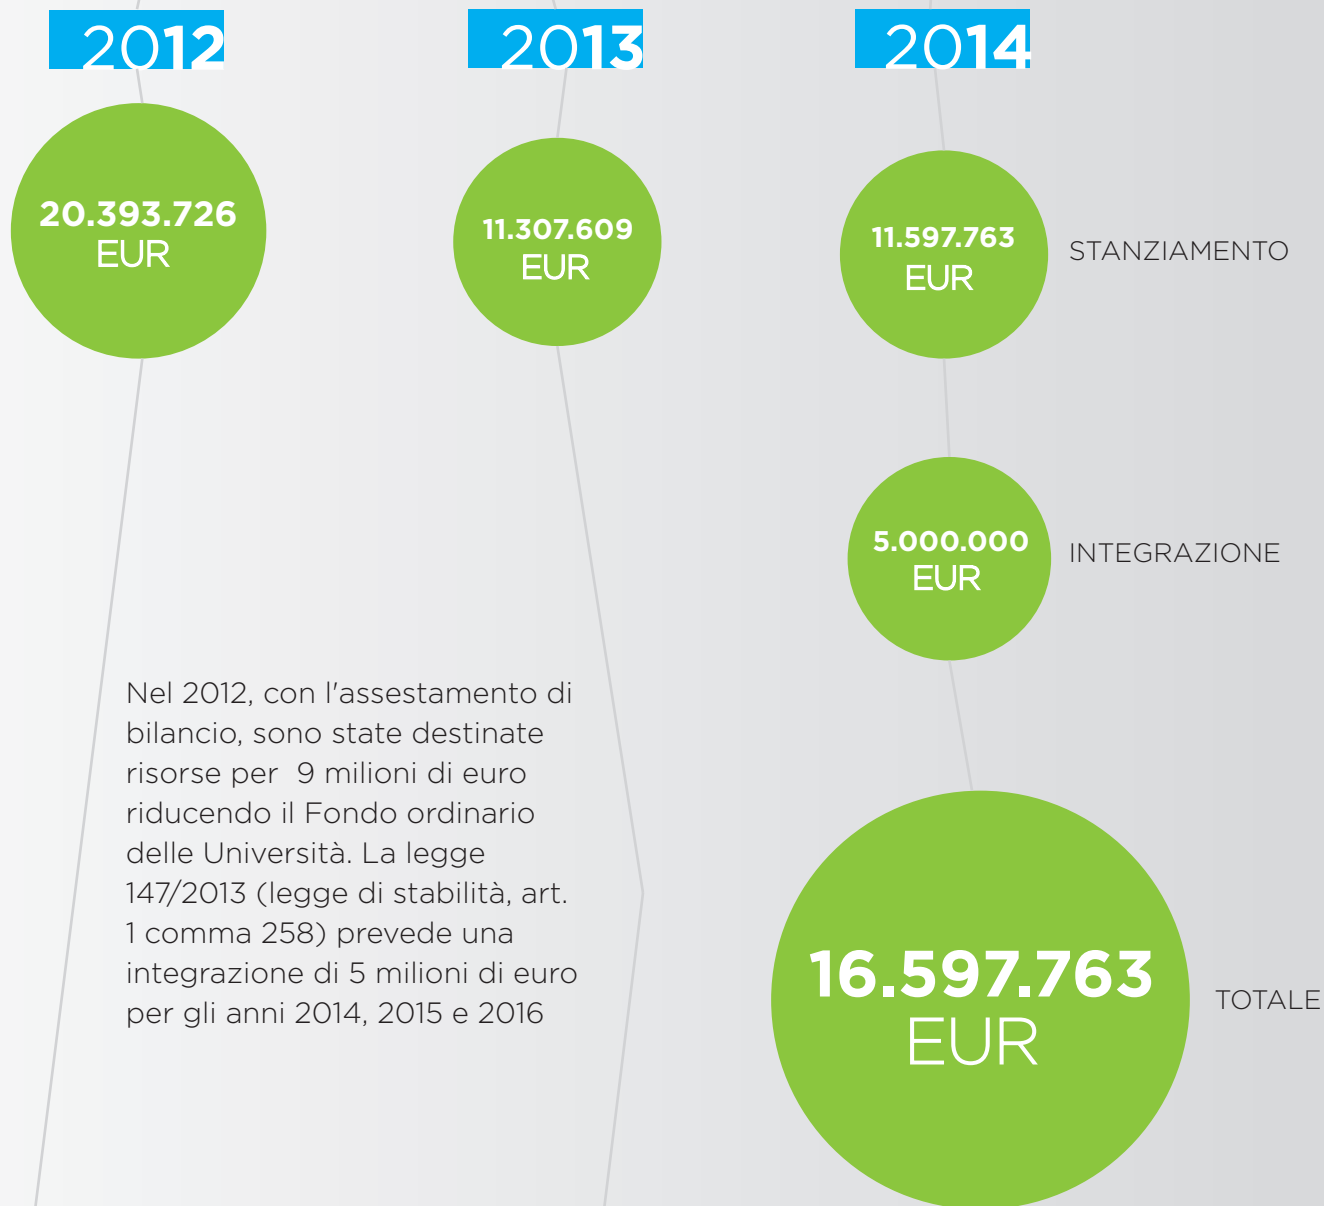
2012

20.393.726 EUR

2013

11.307.609 EUR

2014

11.597.763 EUR

STANZIAMENTO

5.000.000 EUR

INTEGRAZIONE

Nel 2012, con l'assestamento di bilancio, sono state destinate risorse per 9 milioni di euro riducendo il Fondo ordinario delle Università. La legge 147/2013 (legge di stabilità, art. 1 comma 258) prevede una integrazione di 5 milioni di euro per gli anni 2014, 2015 e 2016

16.597.763 EUR

TOTALE